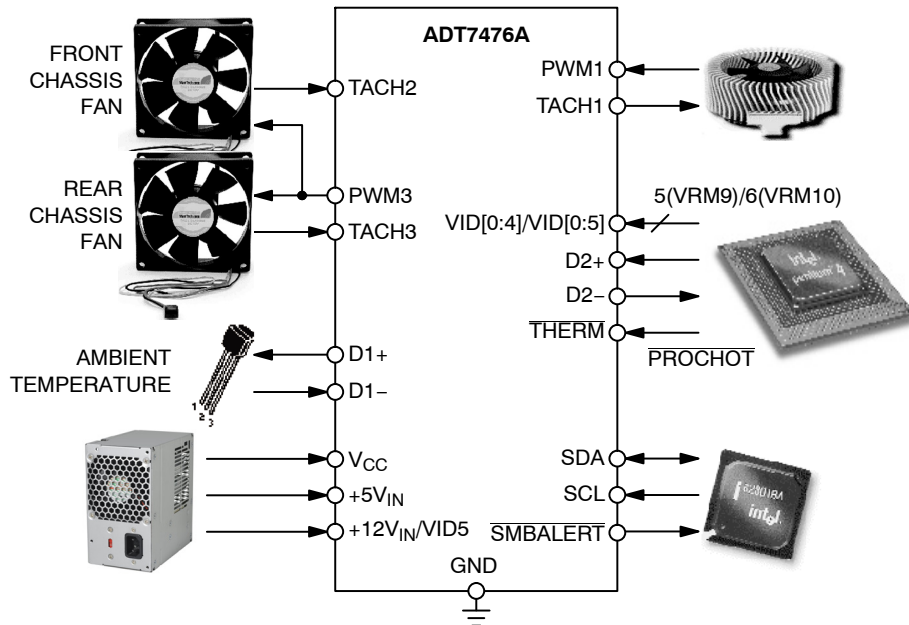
ADT7476A

FRONT CHASSIS FAN

TACH2

REAR CHASSIS FAN

PWM3

TACH3

AMBIENT TEMPERATURE

D1+

D1−

$V_{CC}$

$+5V_{IN}$

$+12V_{IN}$/VID5

PWM1

TACH1

5(VRM9)/6(VRM10)

VID[0:4]/VID[0:5]

D2+

D2−

$\overline{\text{THERM}}$

$\overline{\text{PROCHOT}}$

SDA

SCL

$\overline{\text{SMBALERT}}$

GND

1 2 3

intel pentium 4

intel